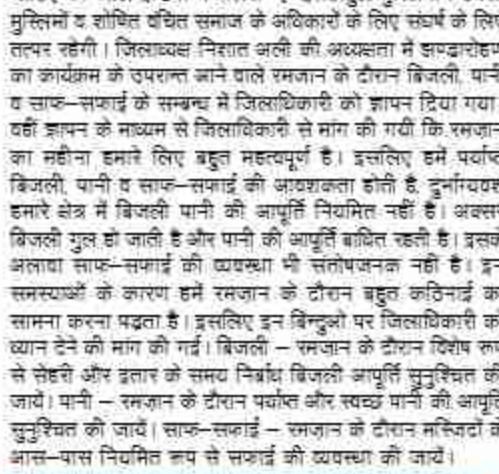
मुस्लिमों व शोषित वंचित समाज के अधिकारों के लिए संघर्ष के लि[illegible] तत्पर रहेगी। जिलाध्यक्ष निशात अली की अध्यक्षता में झण्डारोह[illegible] का कार्यक्रम के उपरान्त आने वाले रमजान के दौरान बिजली, पानी व साफ–सफाई के सम्बन्ध में जिलाधिकारी को ज्ञापन दिया गया। वहीं ज्ञापन के माध्यम से जिलाधिकारी से मांग की गयी कि रमज़ान का महीना हमारे लिए बहुत महत्वपूर्ण है। इसलिए हमें पर्याप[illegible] बिजली, पानी व साफ–सफाई की आवश्यकता होती है, दुर्भाग्यव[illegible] हमारे क्षेत्र में बिजली पानी की आपूर्ति नियमित नहीं है। अक्सर बिजली गुल हो जाती है और पानी की आपूर्ति बाधित रहती है। इसके अलावा साफ–सफाई की व्यवस्था भी संतोषजनक नहीं है। इ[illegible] समस्याओं के कारण हमें रमज़ान के दौरान बहुत कठिनाई क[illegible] सामना करना पड़ता है। इसलिए इन बिन्दुओं पर जिलाधिकारी का ध्यान देने की मांग की गई। बिजली – रमज़ान के दौरान विशेष रू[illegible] से सेहरी और इफ्तार के समय निर्बाध बिजली आपूर्ति सुनुश्चित की जाये। पानी – रमज़ान के दौरान पर्याप्त और स्वच्छ पानी की आपूर्ति सुनुश्चित की जाये। साफ–सफाई – रमज़ान के दौरान मस्जिदों व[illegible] आस–पास नियमित रूप से सफाई की व्यवस्था की जाये।